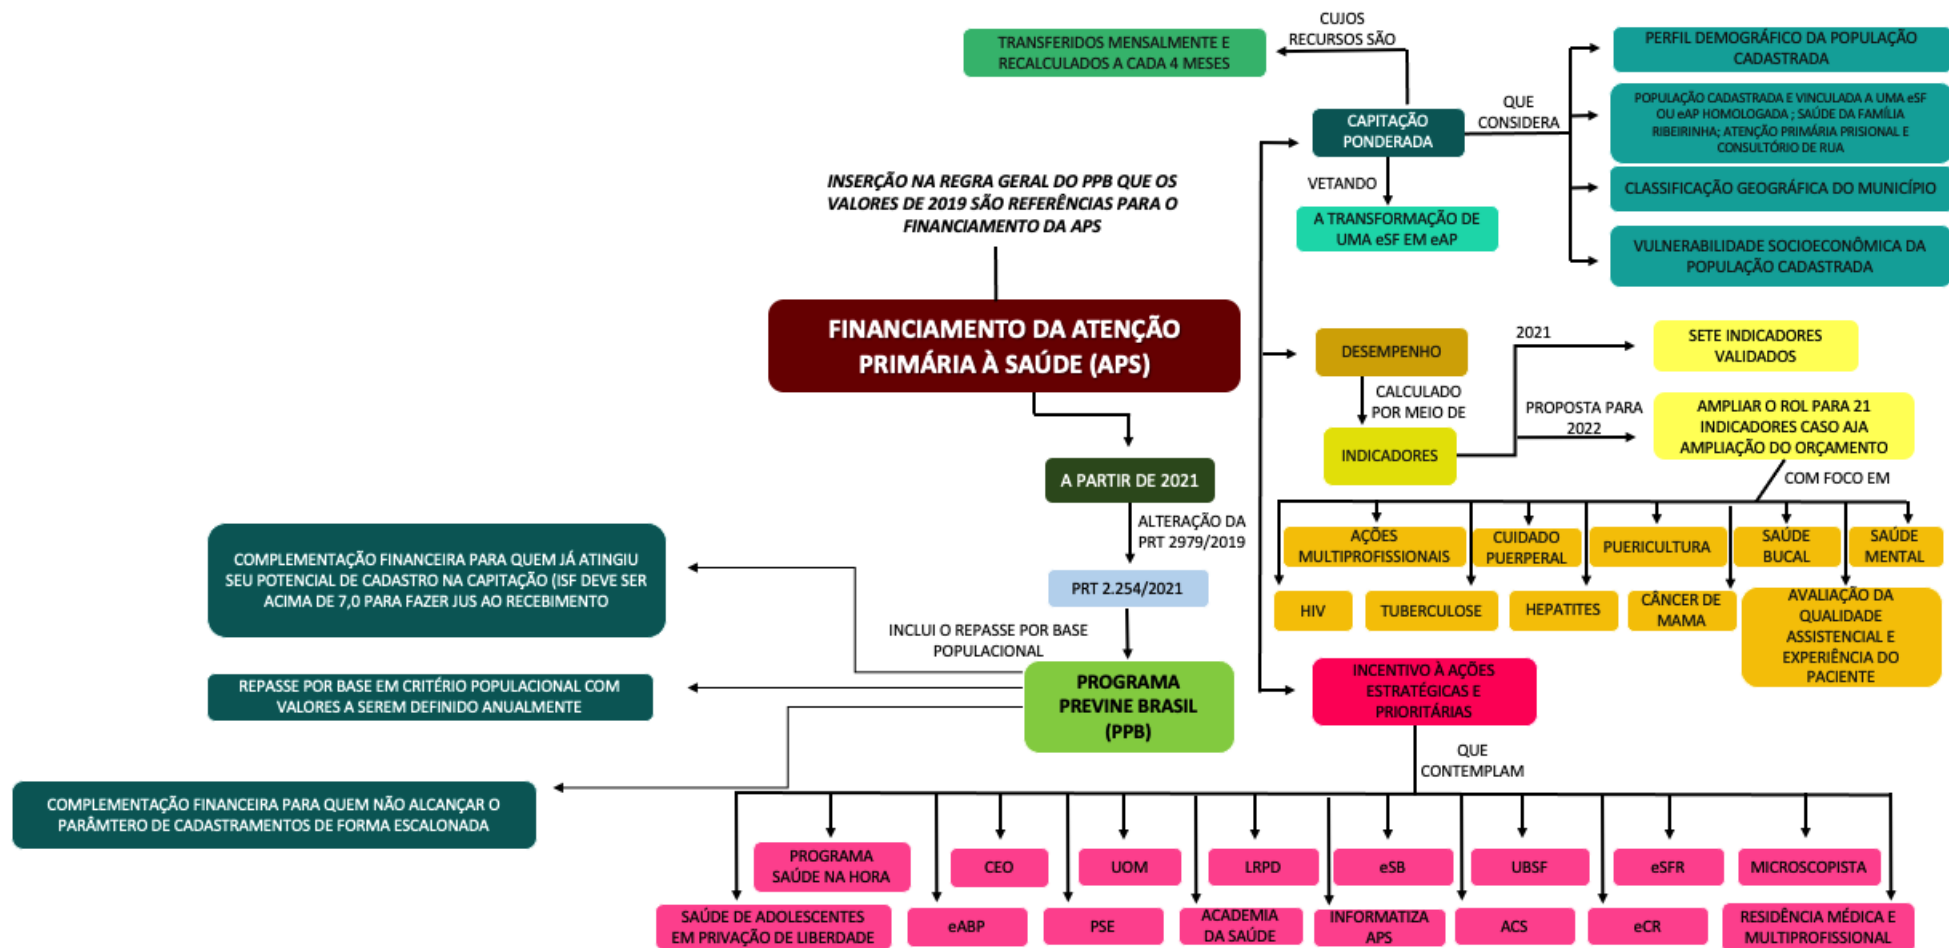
CUJOS RECURSOS SÃO

TRANSFERIDOS MENSALMENTE E RECALCULADOS A CADA 4 MESES

PERFIL DEMOGRÁFICO DA POPULAÇÃO CADASTRADA

QUE CONSIDERA

CAPITAÇÃO PONDERADA

POPULAÇÃO CADASTRADA E VINCULADA A UMA eSF OU eAP HOMOLOGADA ; SAÚDE DA FAMÍLIA RIBEIRINHA; ATENÇÃO PRIMÁRIA PRISIONAL E CONSULTÓRIO DE RUA

VETANDO

CLASSIFICAÇÃO GEOGRÁFICA DO MUNICÍPIO

INSERÇÃO NA REGRA GERAL DO PPB QUE OS VALORES DE 2019 SÃO REFERÊNCIAS PARA O FINANCIAMENTO DA APS

A TRANSFORMAÇÃO DE UMA eSF EM eAP

VULNERABILIDADE SOCIOECONÔMICA DA POPULAÇÃO CADASTRADA

FINANCIAMENTO DA ATENÇÃO PRIMÁRIA À SAÚDE (APS)

DESEMPENHO

2021

SETE INDICADORES VALIDADOS

CALCULADO POR MEIO DE

PROPOSTA PARA 2022

AMPLIAR O ROL PARA 21 INDICADORES CASO AJA AMPLIAÇÃO DO ORÇAMENTO

INDICADORES

A PARTIR DE 2021

COM FOCO EM

ALTERAÇÃO DA PRT 2979/2019

AÇÕES MULTIPROFISSIONAIS

CUIDADO PUERPERAL

PUERICULTURA

SAÚDE BUCAL

SAÚDE MENTAL

COMPLEMENTAÇÃO FINANCEIRA PARA QUEM JÁ ATINGIU SEU POTENCIAL DE CADASTRO NA CAPITAÇÃO (ISF DEVE SER ACIMA DE 7,0 PARA FAZER JUS AO RECEBIMENTO

PRT 2.254/2021

HIV

TUBERCULOSE

HEPATITES

CÂNCER DE MAMA

AVALIAÇÃO DA QUALIDADE ASSISTENCIAL E EXPERIÊNCIA DO PACIENTE

INCLUI O REPASSE POR BASE POPULACIONAL

REPASSE POR BASE EM CRITÉRIO POPULACIONAL COM VALORES A SEREM DEFINIDO ANUALMENTE

PROGRAMA PREVINE BRASIL (PPB)

INCENTIVO À AÇÕES ESTRATÉGICAS E PRIORITÁRIAS

QUE CONTEMPLAM

COMPLEMENTAÇÃO FINANCEIRA PARA QUEM NÃO ALCANÇAR O PARÂMTERO DE CADASTRAMENTOS DE FORMA ESCALONADA

PROGRAMA SAÚDE NA HORA

CEO

UOM

LRPD

eSB

UBSF

eSFR

MICROSCOPISTA

SAÚDE DE ADOLESCENTES EM PRIVAÇÃO DE LIBERDADE

eABP

PSE

ACADEMIA DA SAÚDE

INFORMATIZA APS

ACS

eCR

RESIDÊNCIA MÉDICA E MULTIPROFISSIONAL